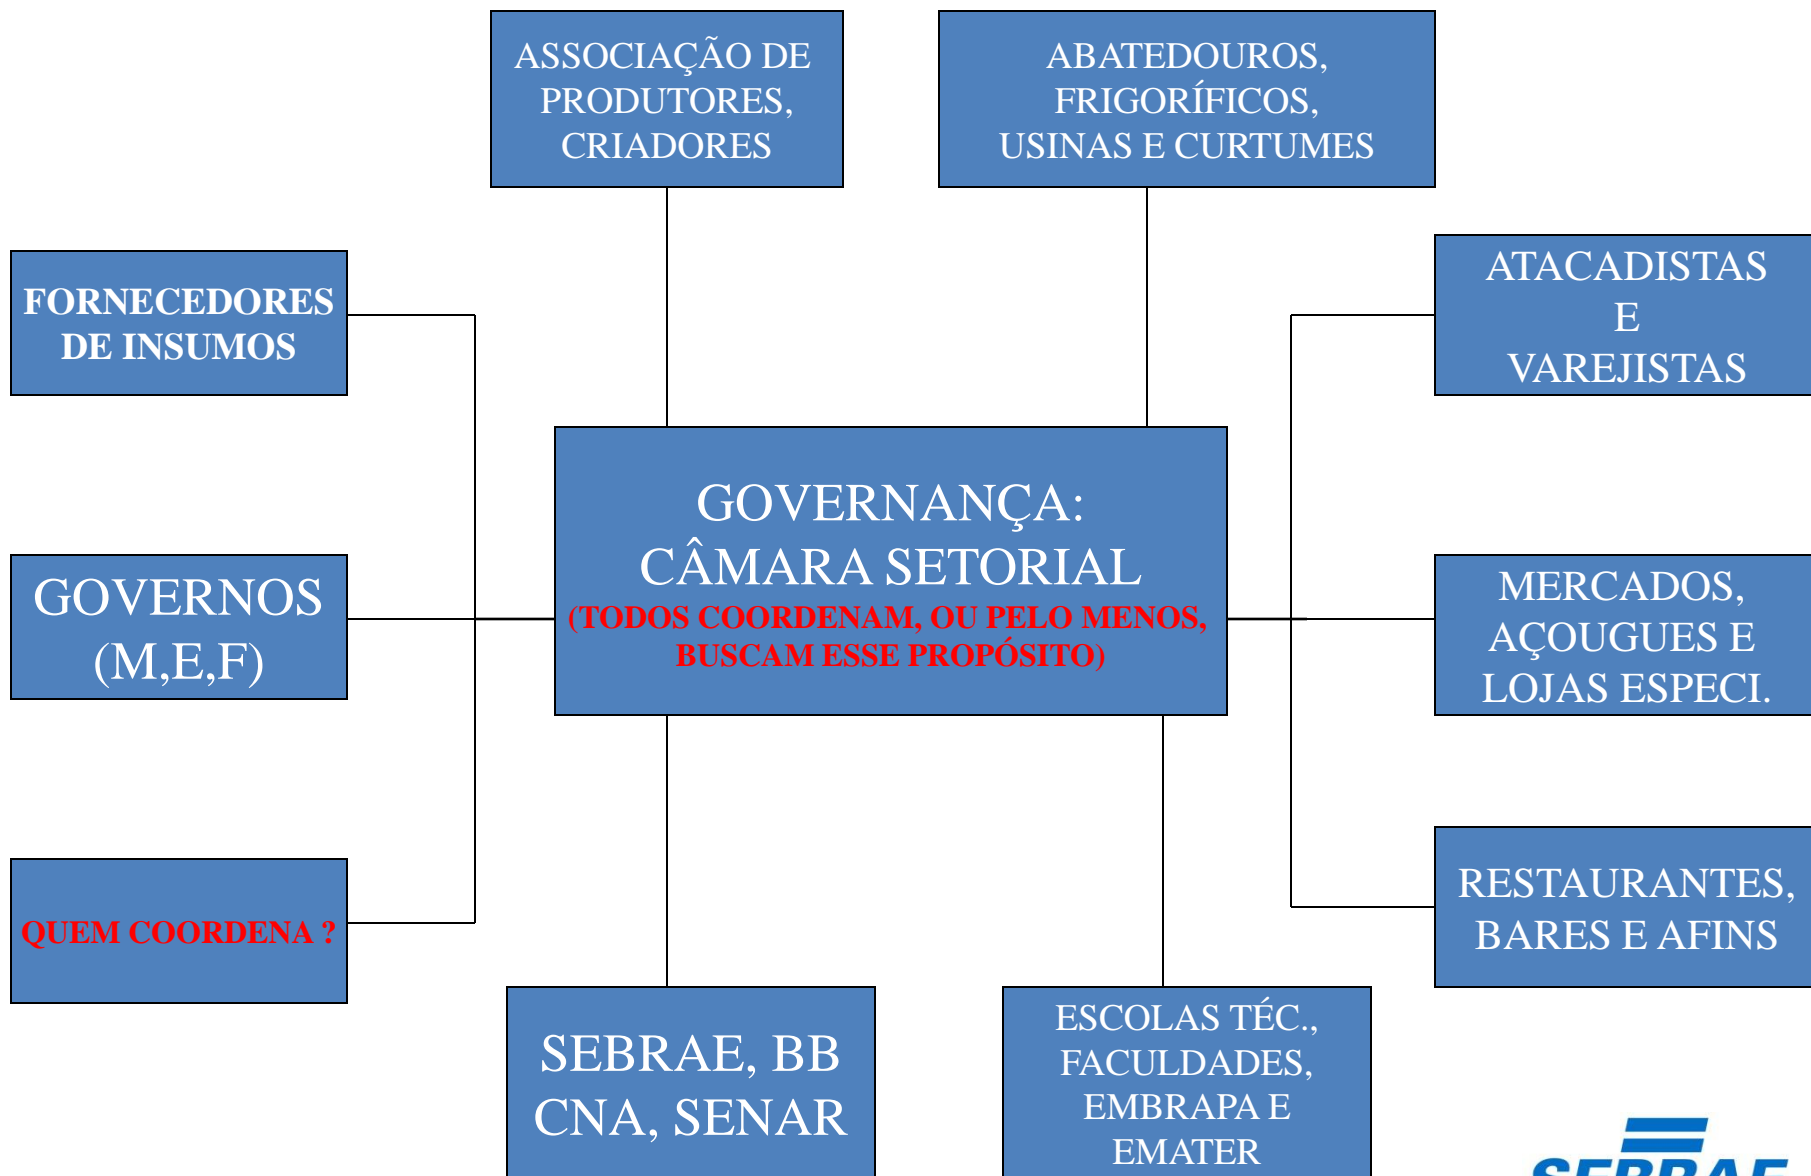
ASSOCIAÇÃO DE PRODUTORES, CRIADORES

ABATEDOUROS, FRIGORÍFICOS, USINAS E CURTUMES

FORNECEDORES DE INSUMOS

ATACADISTAS E VAREJISTAS

GOVERNANÇA: CÂMARA SETORIAL (TODOS COORDENAM, OU PELO MENOS, BUSCAM ESSE PROPÓSITO)

GOVERNOS (M,E,F)

MERCADOS, AÇOUGUES E LOJAS ESPECI.

QUEM COORDENA ?

RESTAURANTES, BARES E AFINS

SEBRAE, BB CNA, SENAR

ESCOLAS TÉC., FACULDADES, EMBRAPA E EMATER

SEBRAE